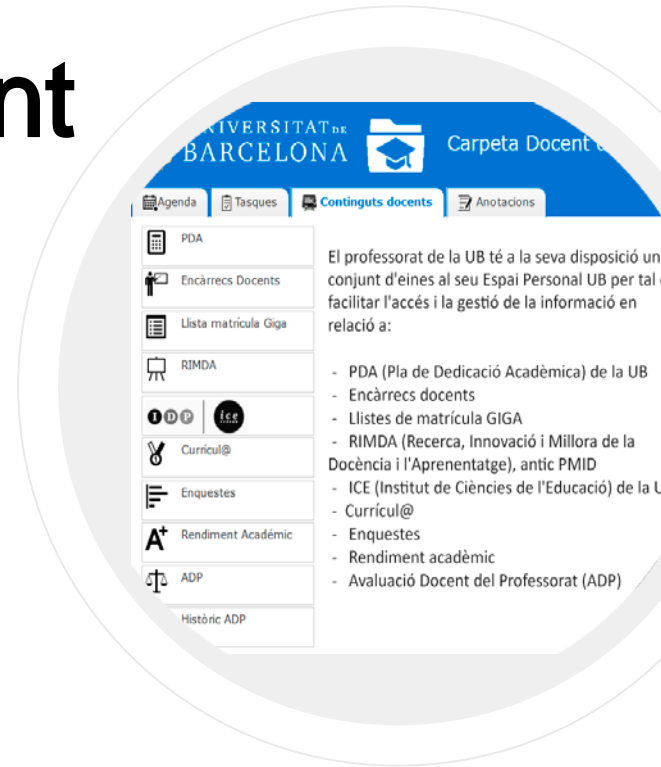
nt

IVERSITAT DE BARCELONA

Carpeta Docent

Agenda | Tasques | Continguts docents | Anotacions

PDA
Encàrrecs Docents
Llista matrícula Giga
RIMDA
IDP ice
Currícul@
Enquestes
Rendiment Acadèmic
ADP
Històric ADP

El professorat de la UB té a la seva disposició un conjunt d'eines al seu Espai Personal UB per tal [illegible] facilitar l'accés i la gestió de la informació en relació a:

- PDA (Pla de Dedicació Acadèmica) de la UB
- Encàrrecs docents
- Llistes de matrícula GIGA
- RIMDA (Recerca, Innovació i Millora de la Docència i l'Aprenentatge), antic PMID
- ICE (Institut de Ciències de l'Educació) de la U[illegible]
- Currícul@
- Enquestes
- Rendiment acadèmic
- Avaluació Docent del Professorat (ADP)